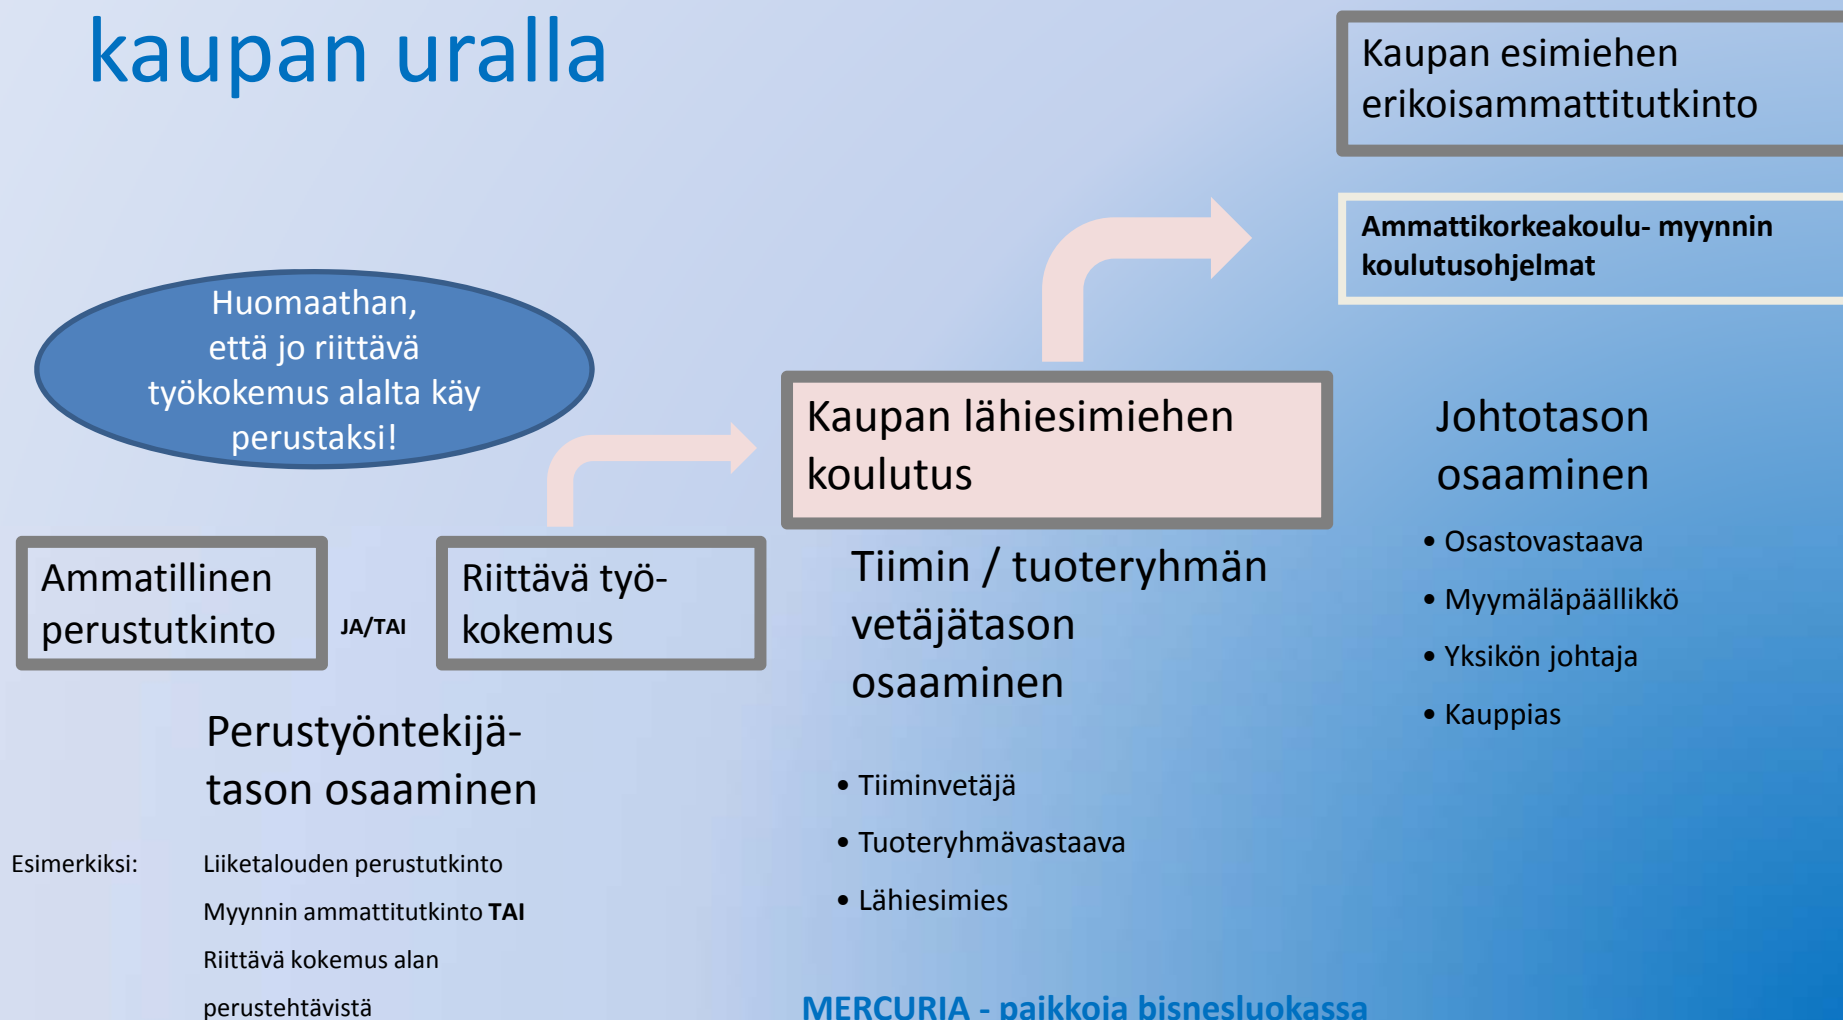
kaupan uralla

Kaupan esimiehen erikoisammattitutkinto

Ammattikorkeakoulu- myynnin koulutusohjelmat

Huomaathan, että jo riittävä työkokemus alalta käy perustaksi!

Kaupan lähiesimiehen koulutus

Johtotason osaaminen

- Osastovastaava
- Myymäläpäällikkö
- Yksikön johtaja
- Kauppias

Ammatillinen perustutkinto

JA/TAI

Riittävä työkokemus

Tiimin / tuoteryhmän vetäjätason osaaminen

Perustyöntekijätason osaaminen

- Tiiminvetäjä
- Tuoteryhmävastaava
- Lähiesimies

Esimerkiksi: Liiketalouden perustutkinto
Myynnin ammattitutkinto **TAI**
Riittävä kokemus alan perustehtävistä

MERCURIA - paikkoja bisnesluokassa